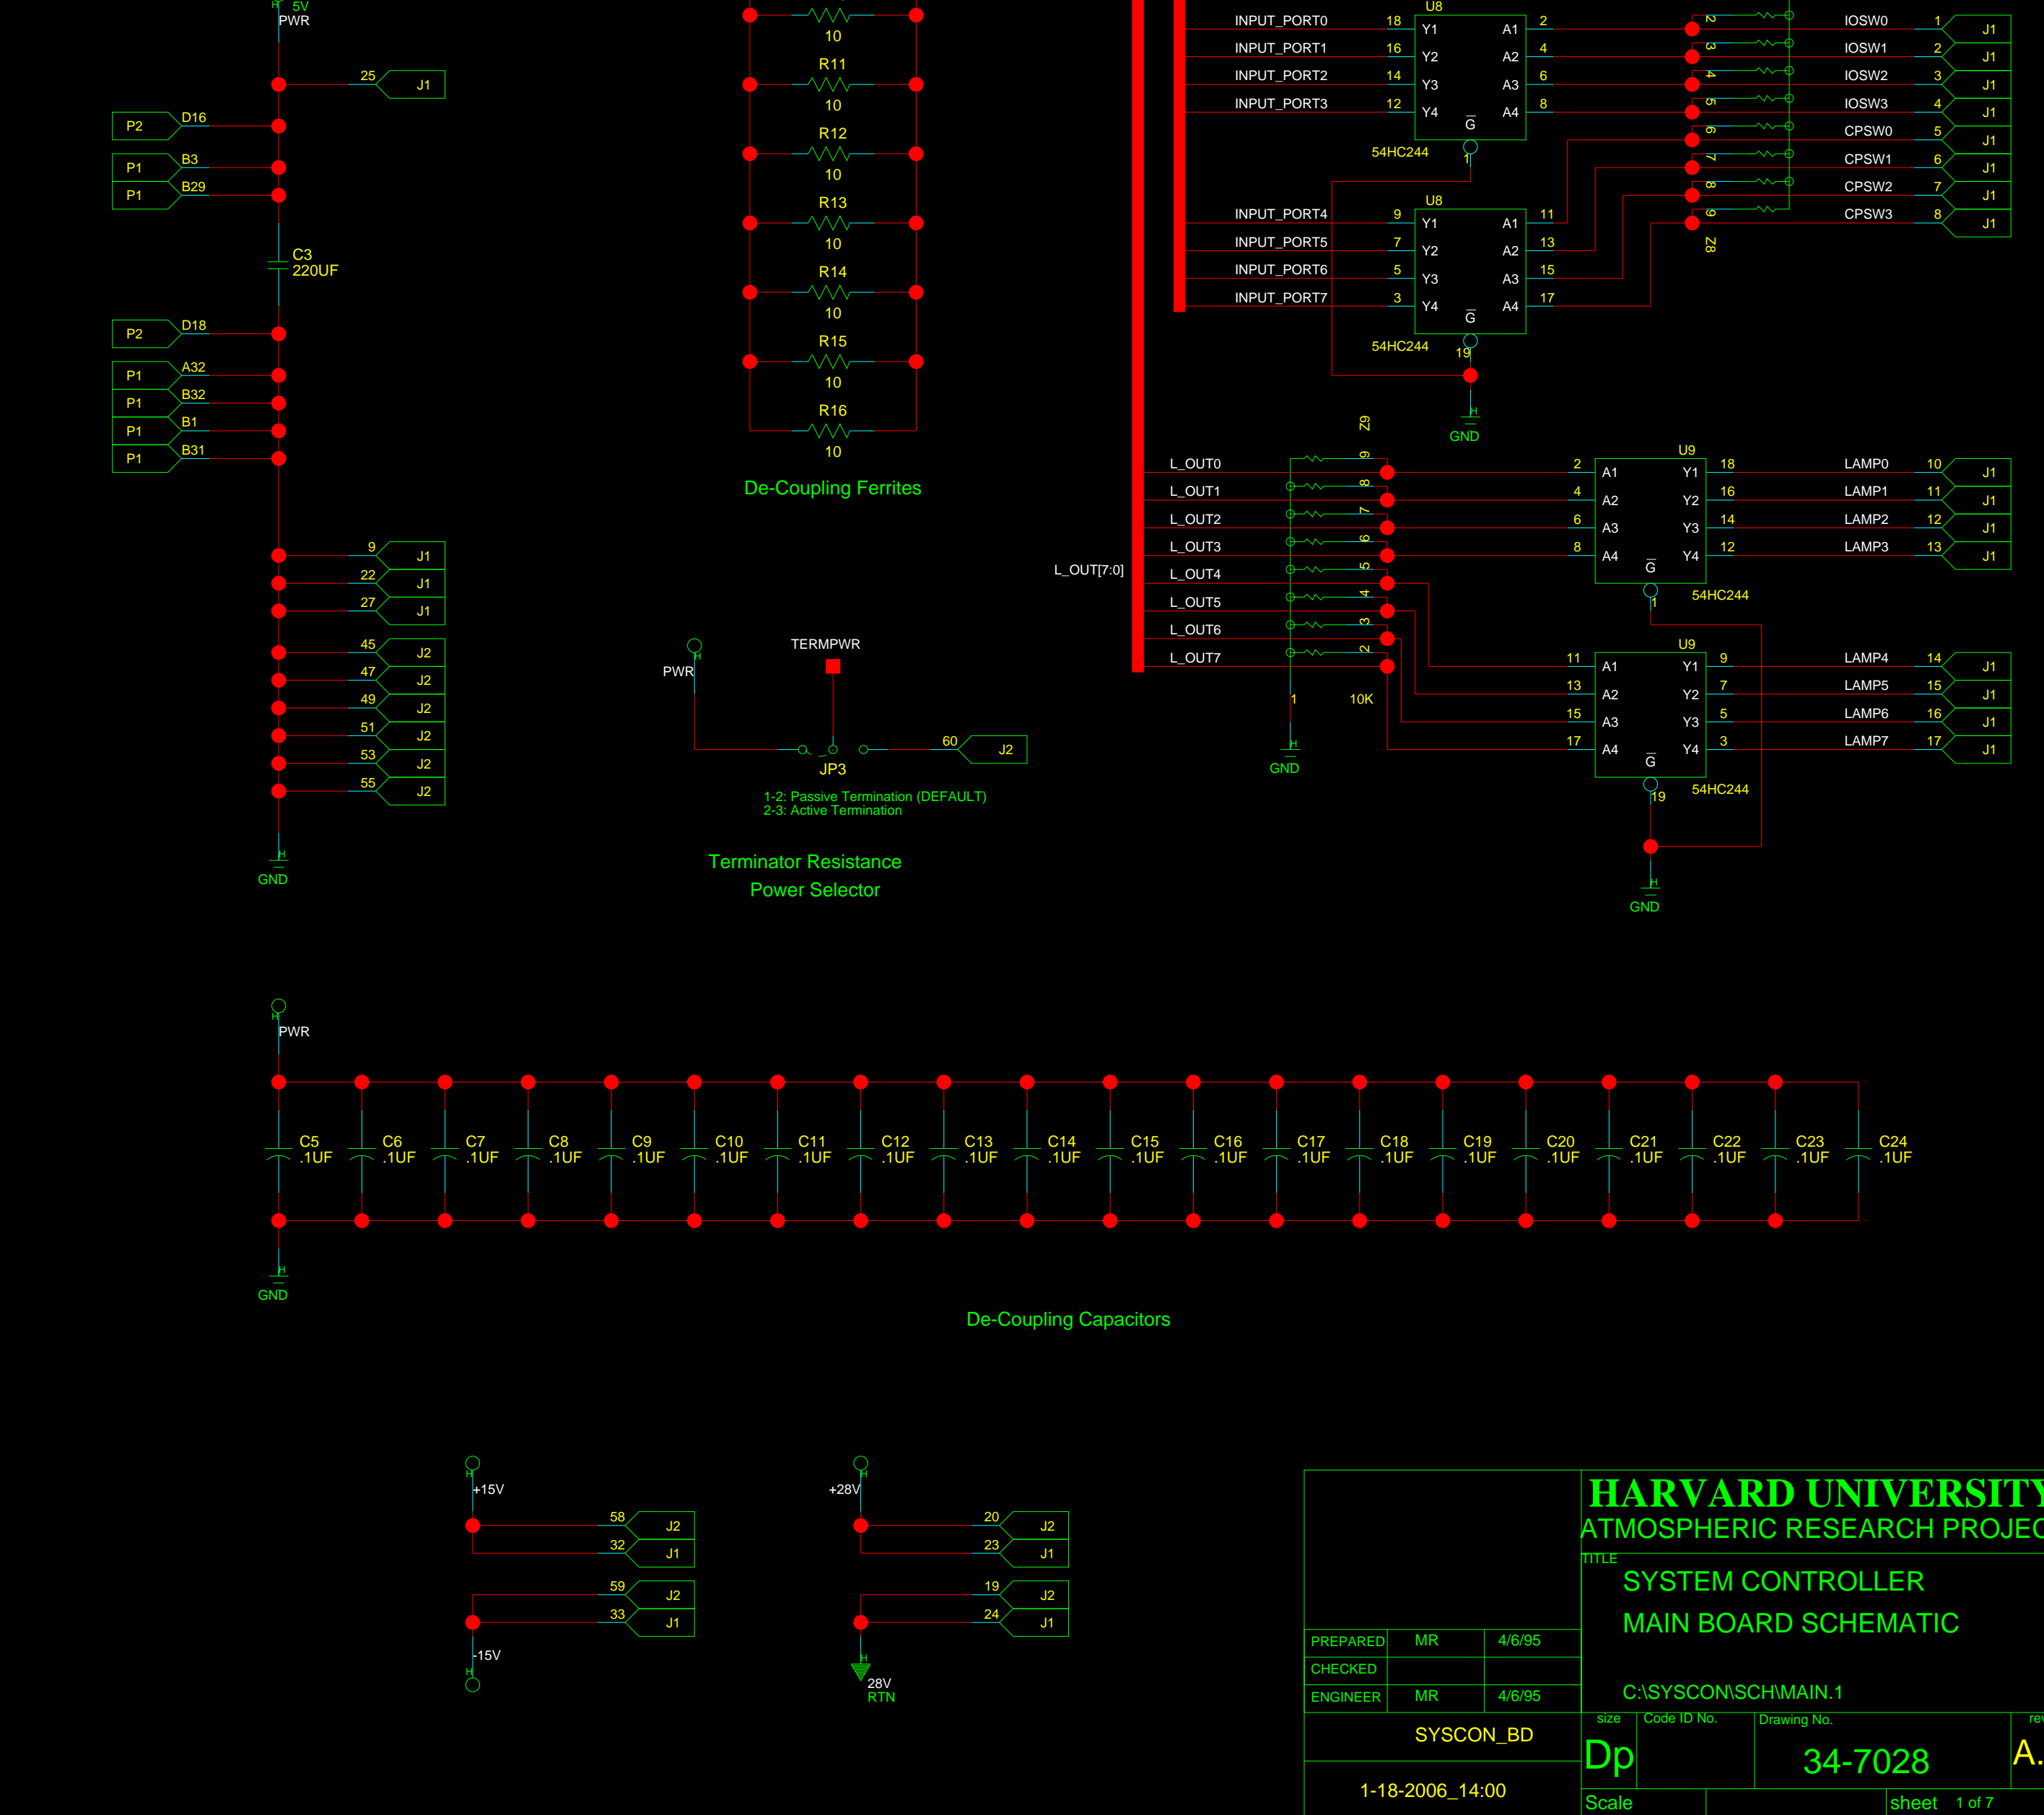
5V
PWR
25 J1
P2 D16
P1 B3
P1 B29
C3
220UF
P2 D18
P1 A32
P1 B32
P1 B1
P1 B31
9 J1
22 J1
27 J1
45 J2
47 J2
49 J2
51 J2
53 J2
55 J2
GND

10
R11
10
R12
10
R13
10
R14
10
R15
10
R16
10
De-Coupling Ferrites

TERMPWR
PWR
60 J2
JP3
1-2: Passive Termination (DEFAULT)
2-3: Active Termination
Terminator Resistance
Power Selector

INPUT_PORT0 18 Y1 A1 2
INPUT_PORT1 16 Y2 A2 4
INPUT_PORT2 14 Y3 A3 6
INPUT_PORT3 12 Y4 A4 8
U8
$\overline{G}$
54HC244
1
INPUT_PORT4 9 Y1 A1 11
INPUT_PORT5 7 Y2 A2 13
INPUT_PORT6 5 Y3 A3 15
INPUT_PORT7 3 Y4 A4 17
U8
$\overline{G}$
54HC244
19
GND

Z8
2 3 4 5 6 7 8 9
IOSW0 1 J1
IOSW1 2 J1
IOSW2 3 J1
IOSW3 4 J1
CPSW0 5 J1
CPSW1 6 J1
CPSW2 7 J1
CPSW3 8 J1

L_OUT[7:0]
L_OUT0
L_OUT1
L_OUT2
L_OUT3
L_OUT4
L_OUT5
L_OUT6
L_OUT7
Z9
9 8 7 6 5 4 3 2
1
10K
GND

U9
2 A1 Y1 18 LAMP0 10 J1
4 A2 Y2 16 LAMP1 11 J1
6 A3 Y3 14 LAMP2 12 J1
8 A4 Y4 12 LAMP3 13 J1
$\overline{G}$
1
54HC244
U9
11 A1 Y1 9 LAMP4 14 J1
13 A2 Y2 7 LAMP5 15 J1
15 A3 Y3 5 LAMP6 16 J1
17 A4 Y4 3 LAMP7 17 J1
$\overline{G}$
19
54HC244
GND

PWR
C5 .1UF
C6 .1UF
C7 .1UF
C8 .1UF
C9 .1UF
C10 .1UF
C11 .1UF
C12 .1UF
C13 .1UF
C14 .1UF
C15 .1UF
C16 .1UF
C17 .1UF
C18 .1UF
C19 .1UF
C20 .1UF
C21 .1UF
C22 .1UF
C23 .1UF
C24 .1UF
GND
De-Coupling Capacitors

+15V
58 J2
32 J1
59 J2
33 J1
-15V
+28V
20 J2
23 J1
19 J2
24 J1
28V
RTN

HARVARD UNIVERSITY
ATMOSPHERIC RESEARCH PROJEC
TITLE
SYSTEM CONTROLLER
MAIN BOARD SCHEMATIC
PREPARED MR 4/6/95
CHECKED
ENGINEER MR 4/6/95
C:\SYSCON\SCH\MAIN.1
SYSCON_BD
size Code ID No. Drawing No. rev
Dp 34-7028 A.
1-18-2006_14:00
Scale sheet 1 of 7